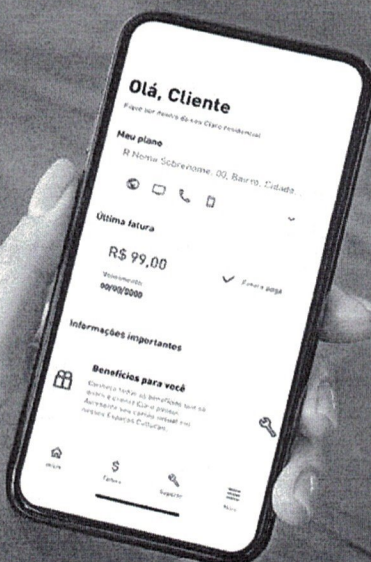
Olá, Cliente

Fique por dentro do seu Claro residencial

Meu plano

R Nome Sobrenome, 00, Bairro, Cidade...

Última fatura

R$ 99,00

Vencimento
00/00/0000

Fatura paga

Informações importantes

Benefícios para você

Conheça todos os benefícios que só quem é cliente Claro possui. Aproveite seu cinema, consulte nos Espaços Culturais.

Início

Faturas

Suporte

Mais